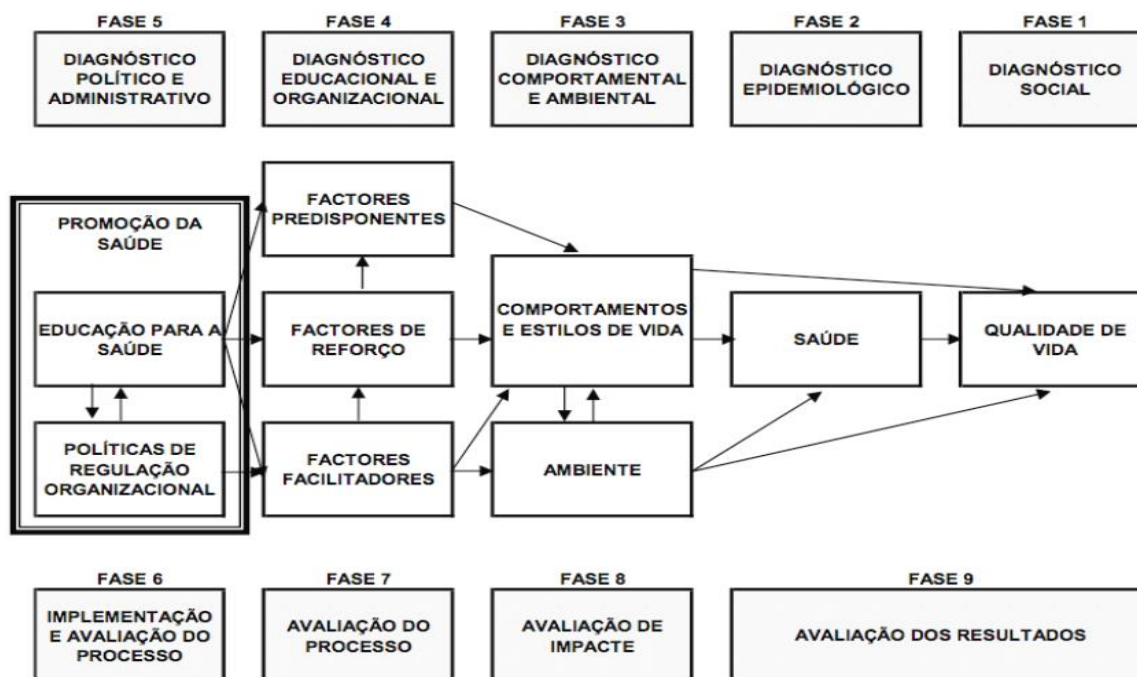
FASE 5
DIAGNÓSTICO POLÍTICO E ADMINISTRATIVO

FASE 4
DIAGNÓSTICO EDUCACIONAL E ORGANIZACIONAL

FASE 3
DIAGNÓSTICO COMPORTAMENTAL E AMBIENTAL

FASE 2
DIAGNÓSTICO EPIDEMIOLÓGICO

FASE 1
DIAGNÓSTICO SOCIAL

PROMOÇÃO DA SAÚDE

EDUCAÇÃO PARA A SAÚDE

POLÍTICAS DE REGULAÇÃO ORGANIZACIONAL

FACTORES PREDISPONENTES

FACTORES DE REFORÇO

FACTORES FACILITADORES

COMPORTAMENTOS E ESTILOS DE VIDA

AMBIENTE

SAÚDE

QUALIDADE DE VIDA

FASE 6
IMPLEMENTAÇÃO E AVALIAÇÃO DO PROCESSO

FASE 7
AVALIAÇÃO DO PROCESSO

FASE 8
AVALIAÇÃO DE IMPACTE

FASE 9
AVALIAÇÃO DOS RESULTADOS